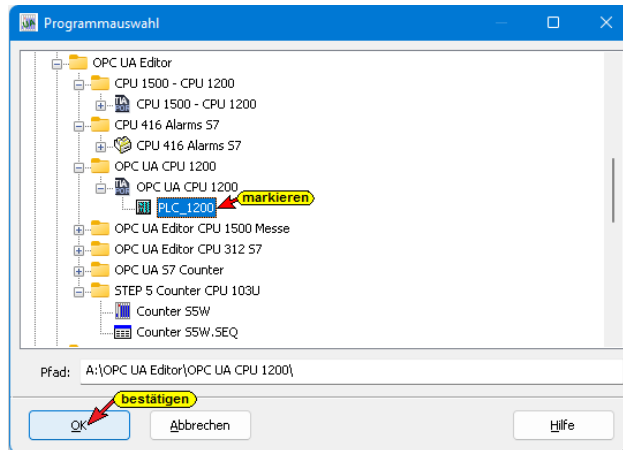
Programmauswahl

OPC UA Editor
CPU 1500 - CPU 1200
CPU 1500 - CPU 1200
CPU 416 Alarms S7
CPU 416 Alarms S7
OPC UA CPU 1200
OPC UA CPU 1200
PLC_1200
markieren
OPC UA Editor CPU 1500 Messe
OPC UA Editor CPU 312 S7
OPC UA S7 Counter
STEP 5 Counter CPU 103U
Counter S5W
Counter S5W.SEQ

Pfad: A:\OPC UA Editor\OPC UA CPU 1200\

bestätigen
OK
Abbrechen
Hilfe